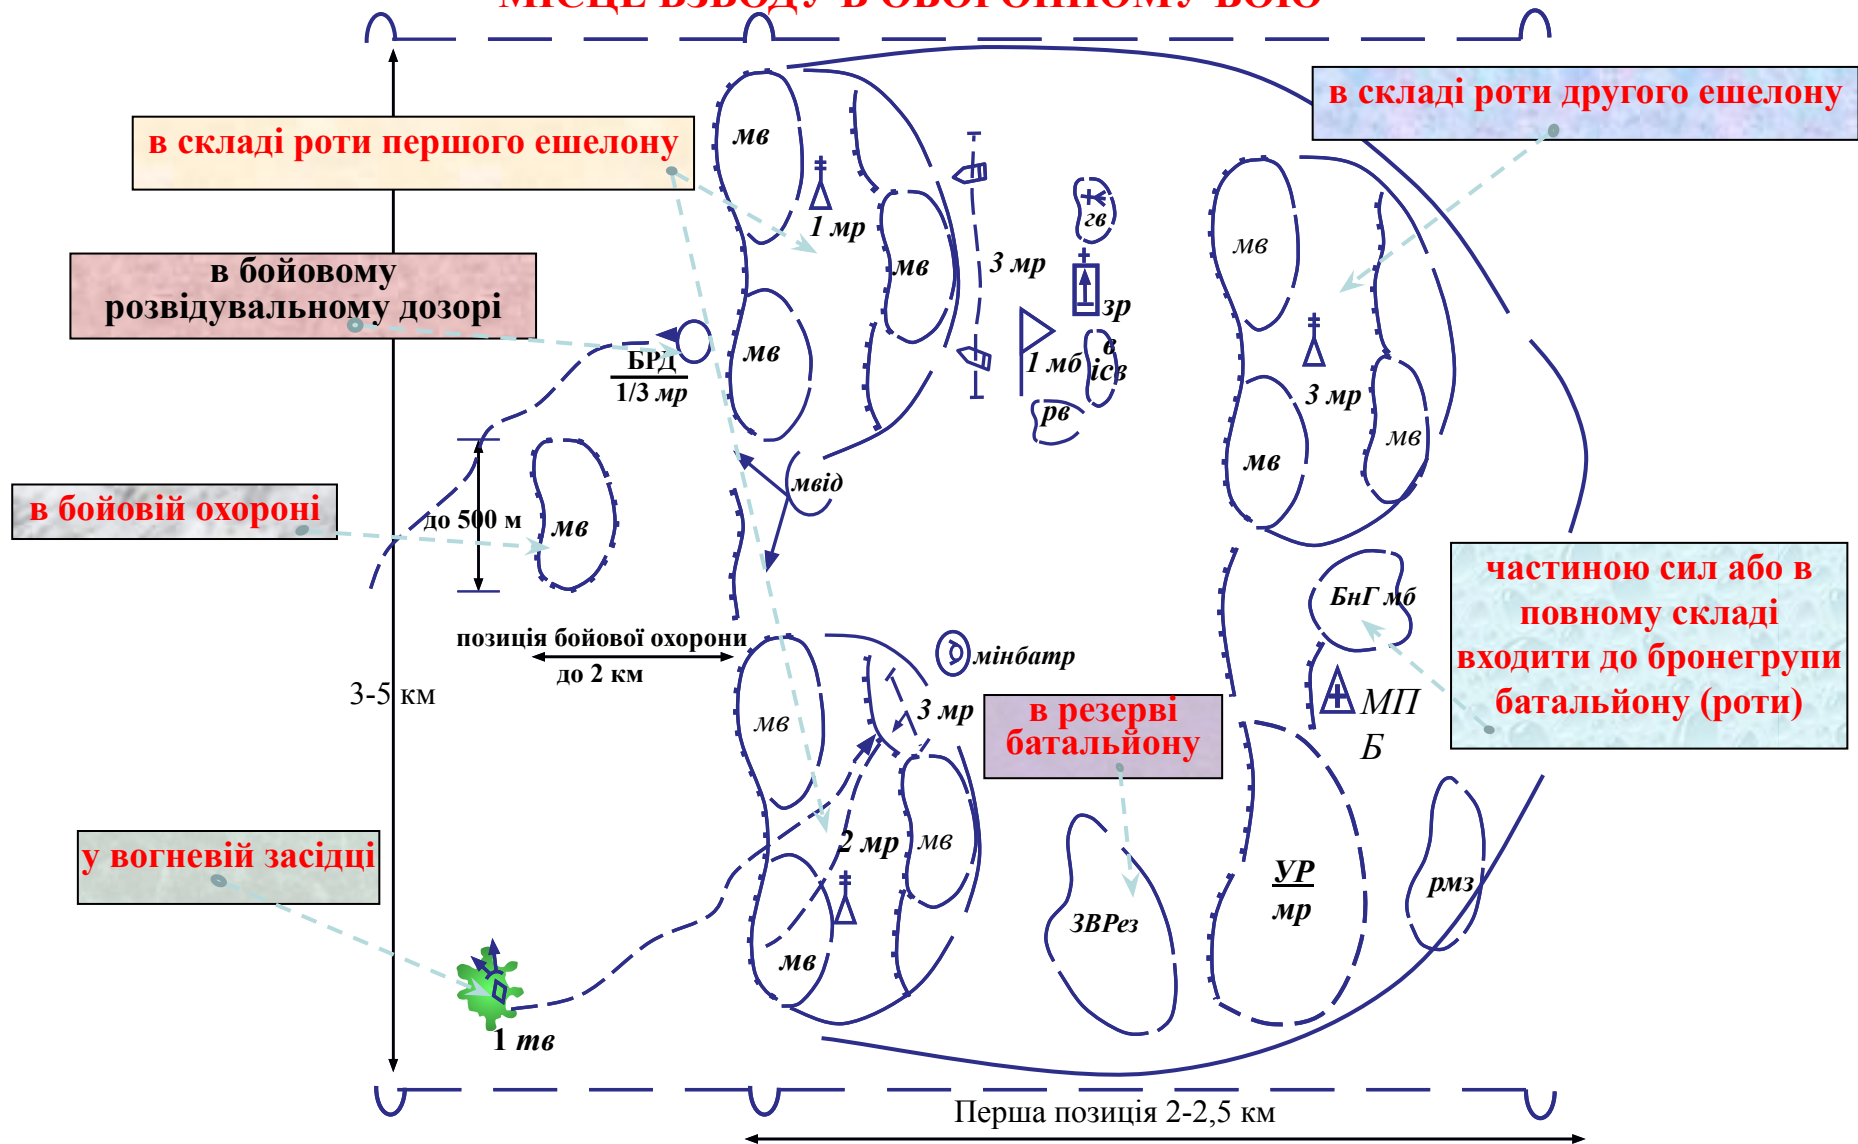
в складі роти першого ешелону

в складі роти другого ешелону

в бойовому розвідувальному дозорі

в бойовій охороні

у вогневій засідці

в резерві батальйону

частиною сил або в повному складі входити до бронегрупи батальйону (роти)

мв

1 мр

мв

3 мр

гв

зр

1 мб

в ісв

рв

мв

мв

3 мр

мв

мв

БРД
1/3 мр

мв

мвід

до 500 м

позиція бойової охорони
до 2 км

мінбатр

3-5 км

мв

3 мр

2 мр

мв

мв

1 тв

ЗВРез

УР
мр

БнГ мб

МП
Б

рмз

Перша позиція 2-2,5 км